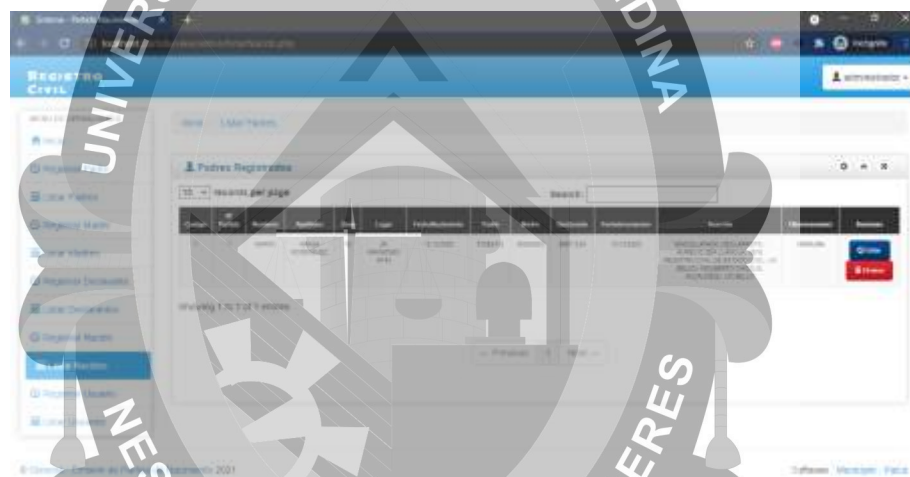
Sistema - Padres Registrados

REGISTRO CIVIL

Padres Registrados

10 records per page

Search:

Showing 1 to 1 of 1 entries

← Previous 1 Next →

administrador

Editar

Eliminar

UNIVERSIDAD ANDINA NESTOR CACERES VELASQUEZ

© Sistema - Partida de Nacimiento 2021

Software: Municipalidad